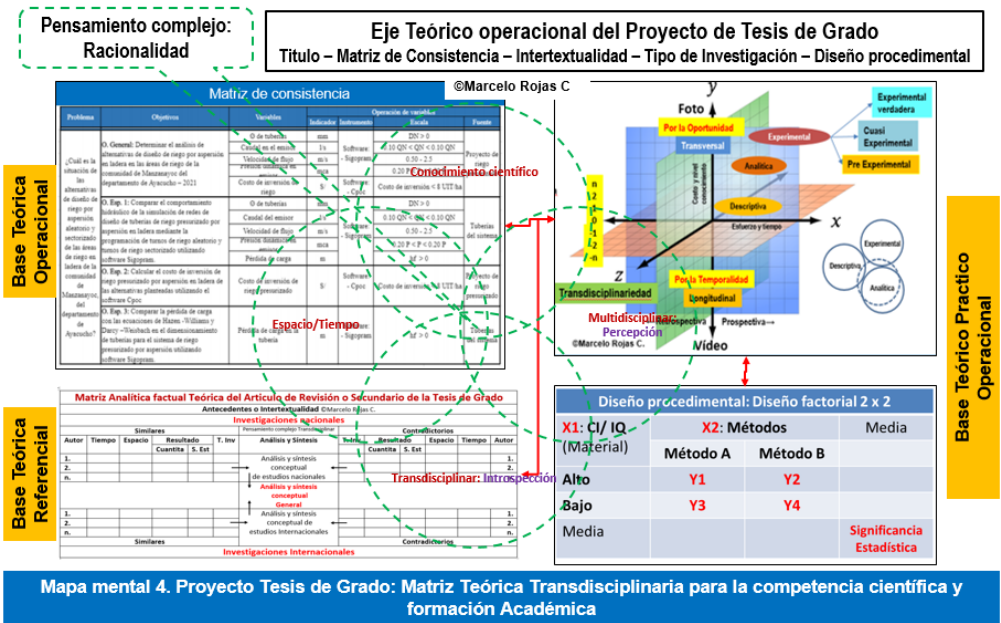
Pensamiento complejo: Racionalidad

Eje Teórico operacional del Proyecto de Tesis de Grado
Título – Matriz de Consistencia – Intertextualidad – Tipo de Investigación – Diseño procedimental

©Marcelo Rojas C

Matriz de consistencia

| Problema | Objetivos | Variables | Indicador | Instrumento | Escala | Fuente |
|---|---|---|---|---|---|---|
| ¿Cuál es la situación de los alternativas de diseño de riego por aspersión aleatorio y sectorizado por las áreas de riego en ladera de la comunidad de Manzanayoc del departamento de Ayacucho? | O. General: Determinar el análisis de alternativas de diseño de riego por aspersión en ladera en las áreas de riego de la comunidad de Manzanayoc del departamento de Ayacucho – 2021 | Ø de tuberías | mm | | DN > 0 | Proyecto de riego |
| | | Caudal en el emisor | l/s | Software: - Sigopram | 0.10 QN < Q < 0.10 QN | |
| | | Velocidad de flujo | m/s | | 0.50 – 2.5 | |
| | | Presión dinámica en emisor | mca | | 0.20 P < P < 0.20 P | |
| | | Costo de inversión de riego | S/ | Software: - Cpoc | Costo de inversión < 8 UIT/ha | |
| | O. Esp. 1: Comparar el comportamiento hidráulico de la simulación de redes de diseño de tuberías de riego presurizado por aspersión en ladera mediante la programación de turnos de riego aleatorio y turnos de riego sectorizado utilizando software Sigopram. | Ø de tuberías | mm | | DN > 0 | Tuberías del sistema |
| | | Caudal del emisor | l/s | Software: - Sigopram | 0.10 QN < Q < 0.10 QN | |
| | | Velocidad de flujo | m/s | | 0.50 – 2.5 | |
| | | Presión dinámica en emisor | mca | | 0.20 P < P < 0.20 P | |
| | | Pérdida de carga | m | | | |
| | O. Esp. 2: Calcular el costo de inversión de riego presurizado por aspersión en ladera de las alternativas planteadas utilizando el software Cpoc | Costo de inversión de riego presurizado | S/ | Software: - Cpoc | Costo de inversión < 8 UIT/ha | Proyecto de riego presurizado |
| | O. Esp. 3: Comparar la pérdida de carga con las ecuaciones de Hazen –Williams y Darcy –Weisbach en el dimensionamiento de tuberías para el sistema de riego presurizado por aspersión utilizando software Sigopram. | Pérdida de carga en la tubería | m | Software: - Sigopram | hf > 0 | Tuberías del sistema |

Conocimiento científico

Espacio/Tiempo

Base Teórica Operacional

Foto
y
Experimental verdadera
Por la Oportunidad
Experimental
Cuasi Experimental
Transversal
Analítica
Pre Experimental
Costo y nivel conocimiento
Descriptiva
x
Esfuerzo y tiempo
n
Por la Temporalidad
Transdisciplinariedad
Longitudinal
Multidisciplinar: Percepción
Retrospectiva
Prospectiva
©Marcelo Rojas C.
Video
Experimental
Descriptiva
Analítica

Base Teórico Practico Operacional

Matriz Analítica factual Teórica del Artículo de Revisión o Secundario de la Tesis de Grado
Antecedentes o Intertextualidad ©Marcelo Rojas C.
Investigaciones nacionales
Pensamiento complejo Transdisciplinar
Similares | Contradictorios
Autor | Tiempo | Espacio | Resultado (Cuantita | S. Est) | T. Inv | Análisis y Síntesis | T. Inv | Resultado | Espacio | Tiempo | Autor
1. 2. n.
Análisis y síntesis conceptual de estudios nacionales
Análisis y síntesis conceptual General
Análisis y síntesis conceptual de estudios Internacionales
Similares | Contradictorios
Investigaciones Internacionales

Transdisciplinar: Introspección

Base Teórica Referencial

Diseño procedimental: Diseño factorial 2 x 2

| X1: CI/ IQ (Material) | X2: Métodos | | Media |
|---|---|---|---|
| | Método A | Método B | |
| Alto | Y1 | Y2 | |
| Bajo | Y3 | Y4 | |
| Media | | | Significancia Estadística |

Mapa mental 4. Proyecto Tesis de Grado: Matriz Teórica Transdisciplinaria para la competencia científica y formación Académica